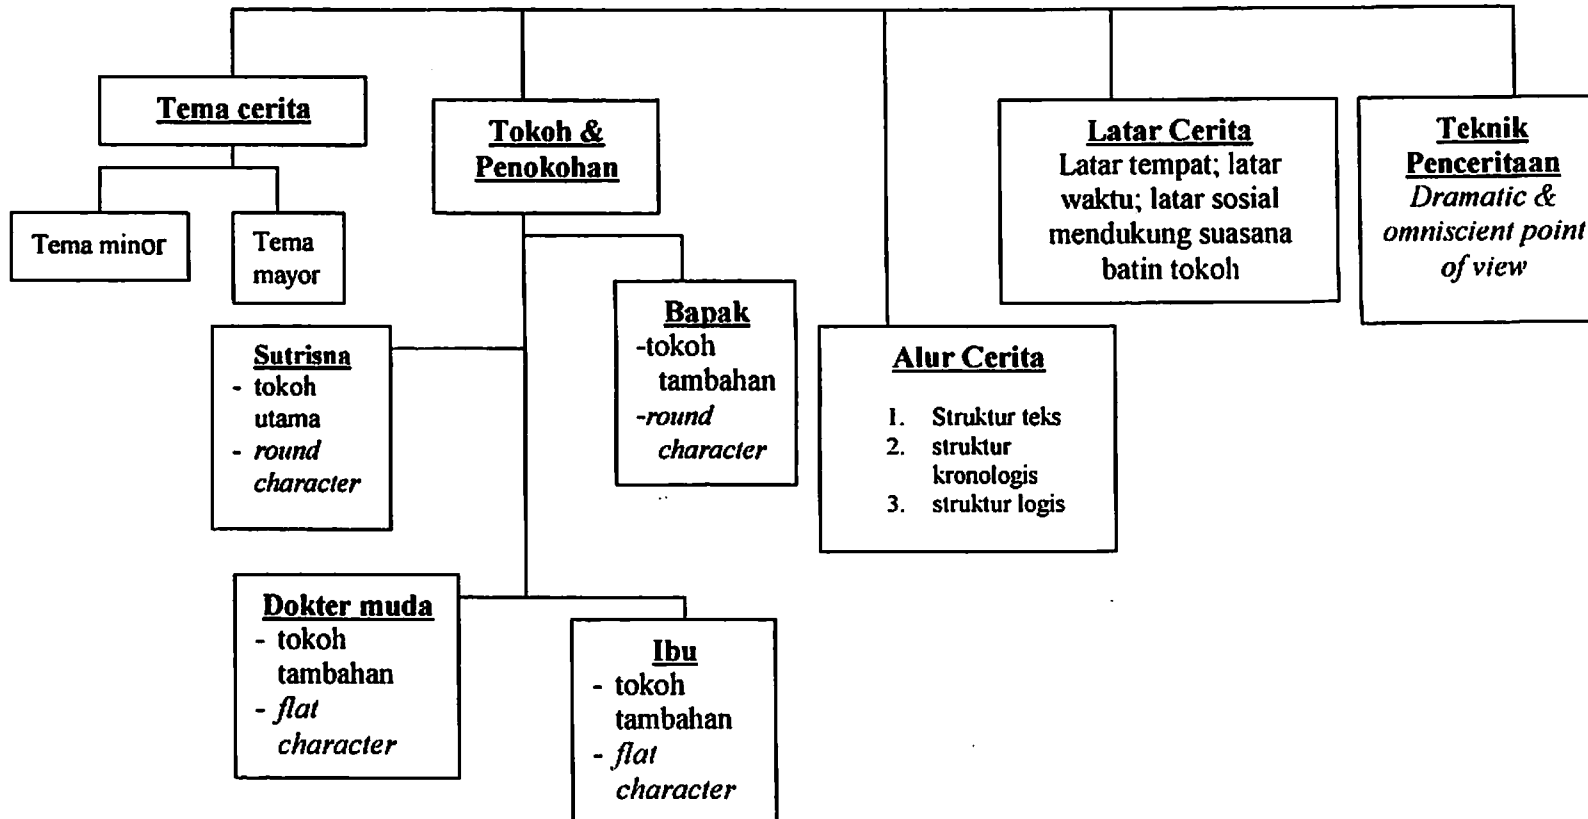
Tema cerita

Tema minor

Tema mayor

Tokoh & Penokohan

Sutrisna
- tokoh utama
- round character

Bapak
-tokoh tambahan
-round character

Dokter muda
- tokoh tambahan
- flat character

Ibu
- tokoh tambahan
- flat character

Alur Cerita
1. Struktur teks
2. struktur kronologis
3. struktur logis

Latar Cerita
Latar tempat; latar waktu; latar sosial mendukung suasana batin tokoh

Teknik Penceritaan
Dramatic & omniscient point of view